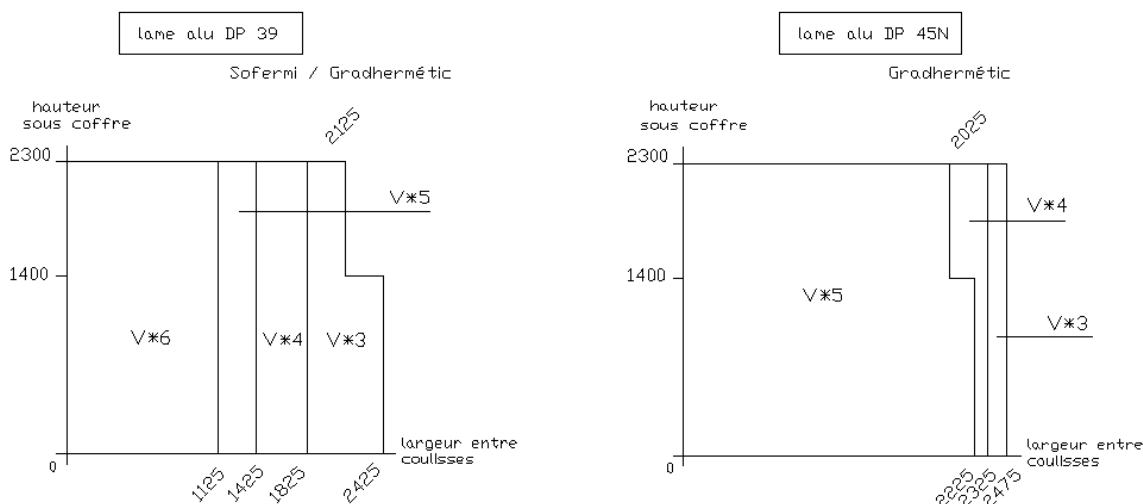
lame alu DP 39

Sofermi / Gradhermétic

hauteur sous coffre

2125

2300

V*5

1400

V*6

V*4

V*3

largeur entre coulisses

0

1125

1425

1825

2425

lame alu DP 45N

Gradhermétic

hauteur sous coffre

2025

2300

V*4

1400

V*5

V*3

largeur entre coulisses

0

2225

2325

2475